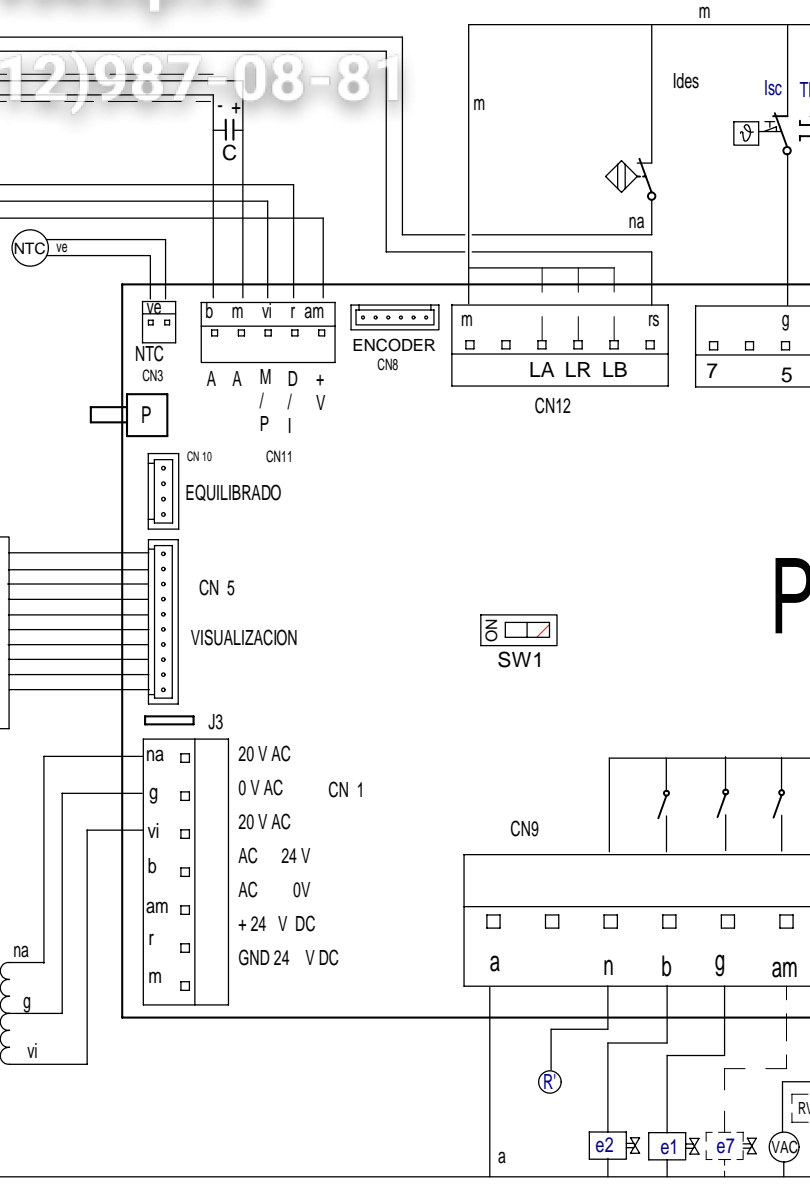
12)987-08-81

m

Ides

Isc

TI

m

na

C

NTC ve

ve

NTC

CN3

b m vi r am

A A M/P D/I +V

ENCODER

CN8

m rs

LA LR LB

CN12

g

7 5

P

CN 10

CN11

EQUILIBRADO

CN 5

VISUALIZACION

ON

SW1

P

J3

na

g

vi

b

am

r

m

20 V AC

0 V AC

20 V AC

AC 24 V

AC 0V

+ 24 V DC

GND 24 V DC

CN 1

CN9

a n b g am

na

g

vi

R'

e2

e1

e7

VAC

RV

a